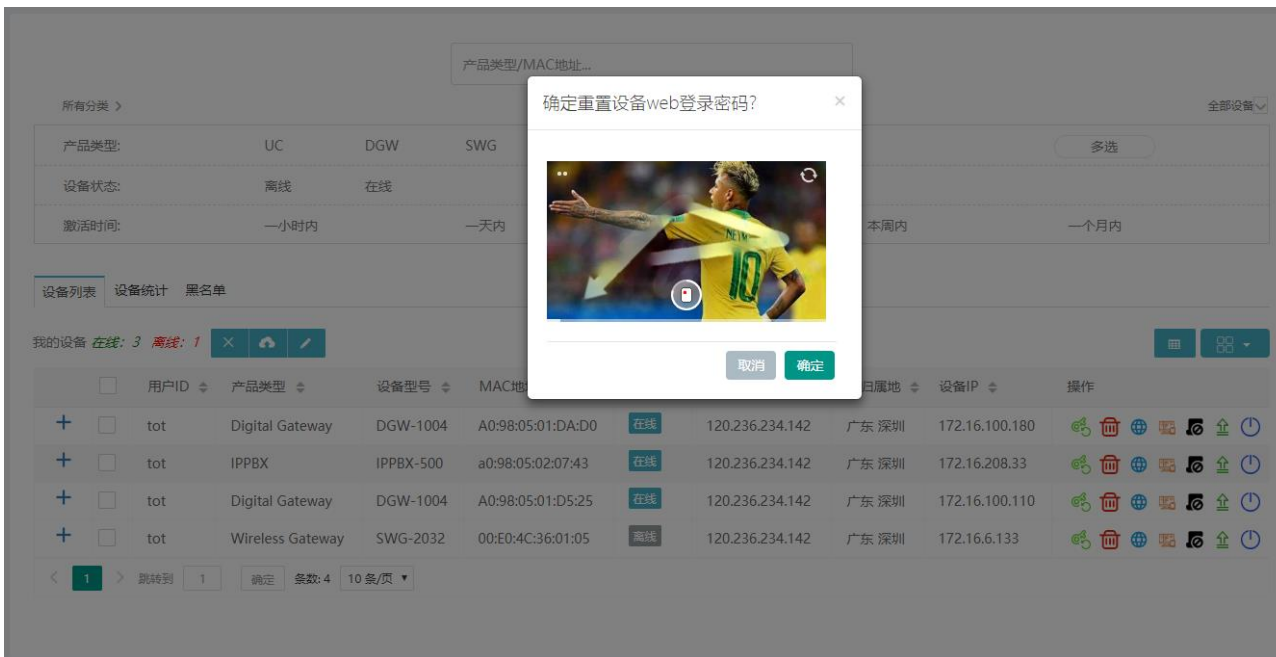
产品类型/MAC地址...

所有分类 >

全部设备

| 产品类型: | UC | DGW | SWG | | 多选 |
|---|---|---|---|---|---|
| 设备状态: | 离线 | 在线 | | | |
| 激活时间: | 一小时内 | | 一天内 | 本周内 | 一个月内 |

确定重置设备web登录密码?

×

NEY

10

取消 确定

设备列表 设备统计 黑名单

我的设备 在线: 3 离线: 1

| | | 用户ID | 产品类型 | 设备型号 | MAC地 | | | 归属地 | 设备IP | 操作 |
|---|---|---|---|---|---|---|---|---|---|---|
| + | | tot | Digital Gateway | DGW-1004 | A0:98:05:01:DA:D0 | 在线 | 120.236.234.142 | 广东 深圳 | 172.16.100.180 | |
| + | | tot | IPPBX | IPPBX-500 | a0:98:05:02:07:43 | 在线 | 120.236.234.142 | 广东 深圳 | 172.16.208.33 | |
| + | | tot | Digital Gateway | DGW-1004 | A0:98:05:01:D5:25 | 在线 | 120.236.234.142 | 广东 深圳 | 172.16.100.110 | |
| + | | tot | Wireless Gateway | SWG-2032 | 00:E0:4C:36:01:05 | 离线 | 120.236.234.142 | 广东 深圳 | 172.16.6.133 | |

< 1 > 跳转到 1 确定 条数: 4 10 条/页